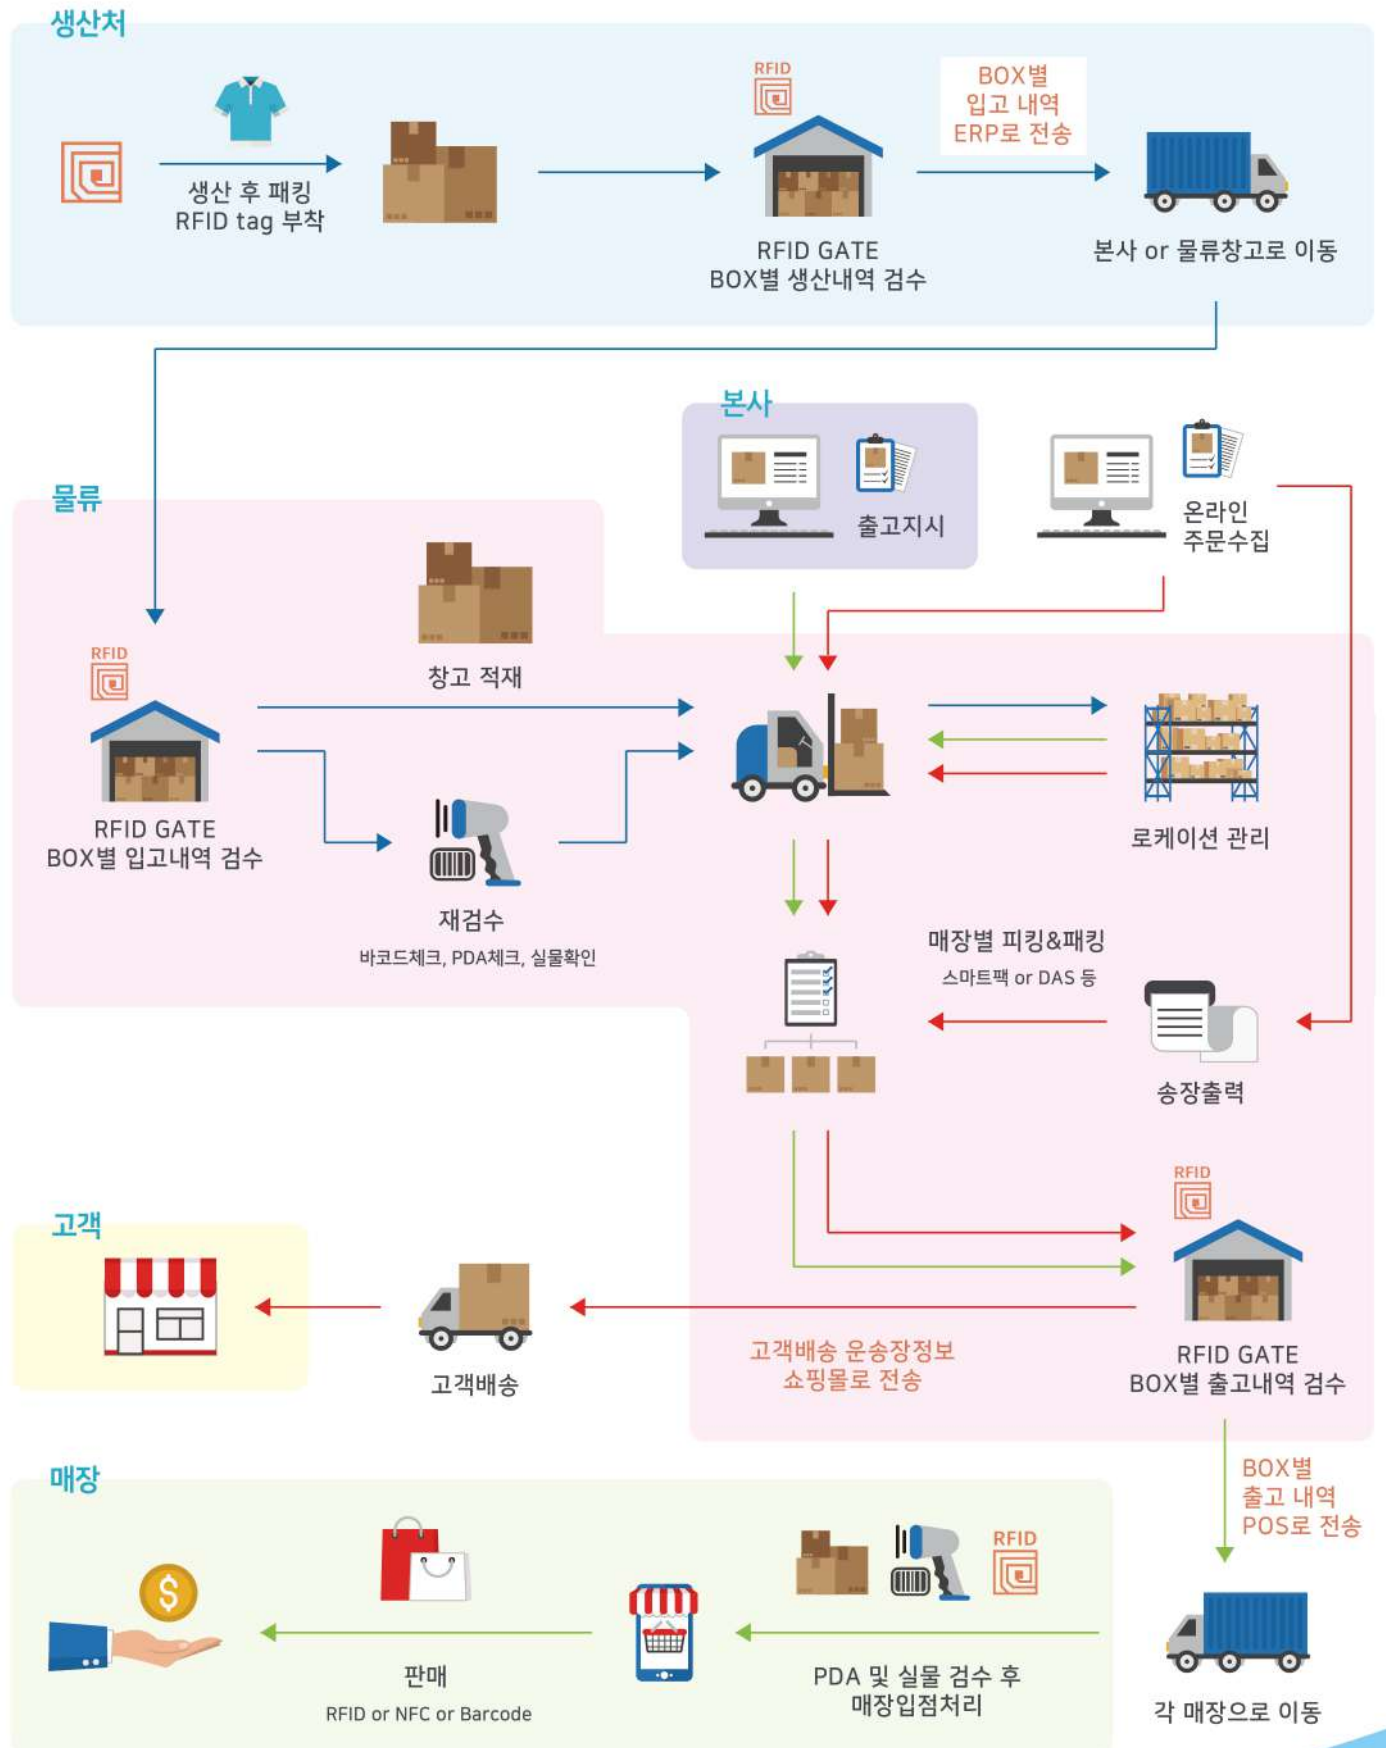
생산처

생산 후 패킹
RFID tag 부착

RFID

RFID GATE
BOX별 생산내역 검수

BOX별
입고 내역
ERP로 전송

본사 or 물류창고로 이동

본사

출고지시

온라인
주문수집

물류

창고 적재

RFID

RFID GATE
BOX별 입고내역 검수

재검수
바코드체크, PDA체크, 실물확인

로케이션 관리

매장별 피킹&패킹
스마트팩 or DAS 등

송장출력

RFID

RFID GATE
BOX별 출고내역 검수

고객

고객배송

고객배송 운송장정보
쇼핑몰로 전송

BOX별
출고 내역
POS로 전송

매장

판매
RFID or NFC or Barcode

RFID

PDA 및 실물 검수 후
매장입점처리

각 매장으로 이동